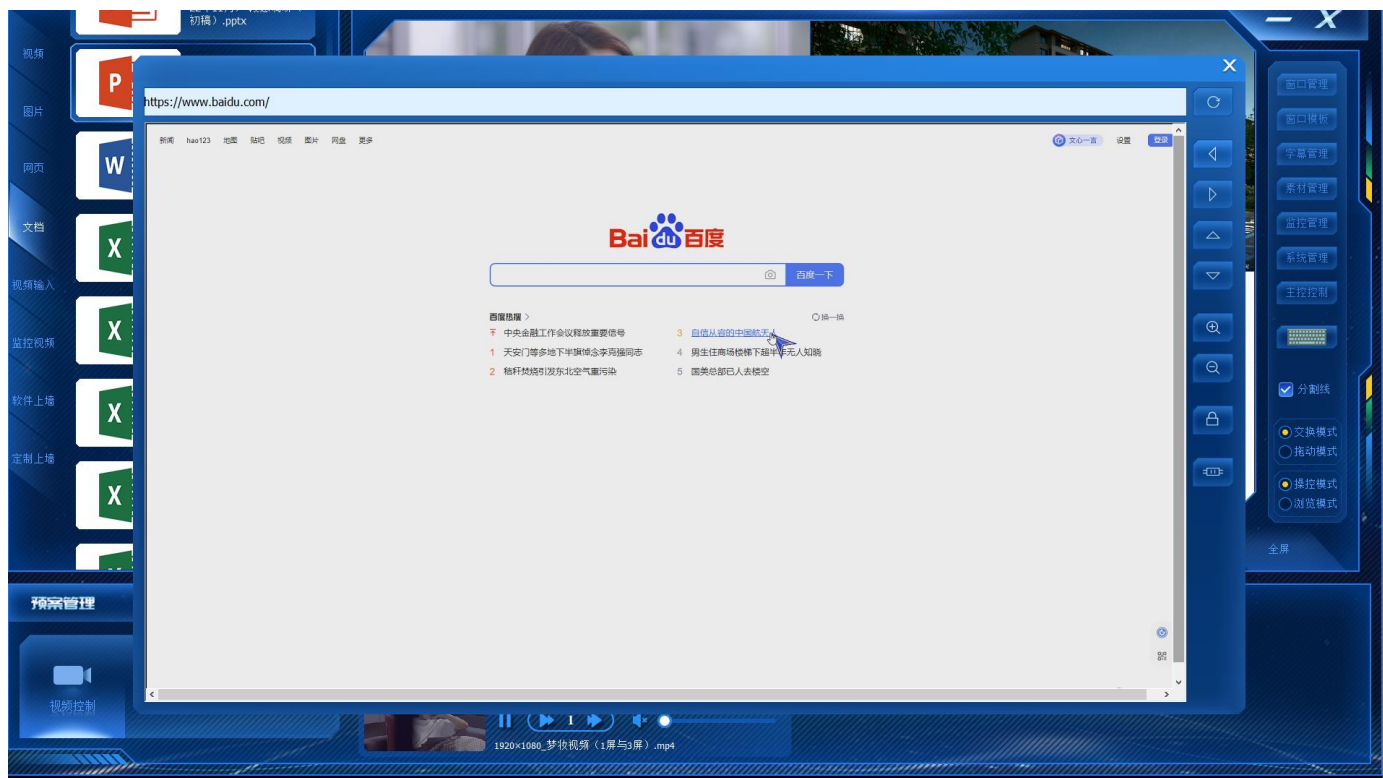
初稿）.pptx

视频
图片
网页
文档
视频输入
监控视频
软件上墙
定制上墙

https://www.baidu.com/

新闻 hao123 地图 贴吧 视频 图片 网盘 更多

文心一言 设置 登录

Bai du 百度

百度一下

百度热搜 >
换一换

中央金融工作会议释放重要信号
3 自信从容的中国航天人
1 天安门等多地下半旗悼念李克强同志
4 男生往商场楼梯下超半车无人知晓
2 秸秆焚烧引发东北空气重污染
5 国美总部已人去楼空

窗口管理
窗口模板
字幕管理
素材管理
监控管理
系统管理
主控控制

分割线
交换模式
拖动模式
操控模式
浏览模式

全屏

预案管理

视频控制

1

1920×1080_梦妆视频（1屏与3屏）.mp4